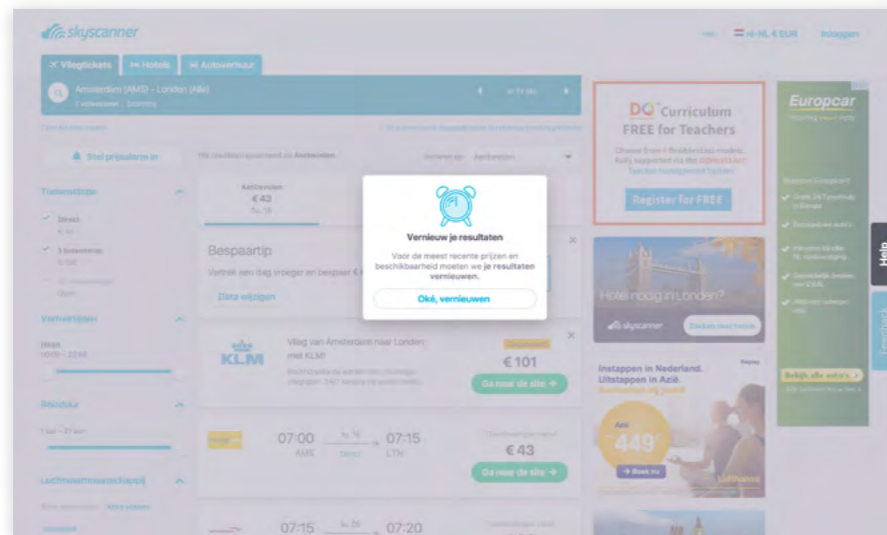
skyscanner

Help   nl-NL € EUR   Inloggen

Vliegtickets   Hotels   Autoverhuur

Amsterdam (AMS) - Londen (Alle)
1 volwassene | Economy

Stel prijsalarm in

196 resultaten gesorteerd op Aanbevolen

Sorteren op: Aanbevolen

Tussenstops

Direct
€ 43

1 tussenstop
€ 96

Vluchttijden

Heen
00:00 - 23:45

Reisduur

Luchtvaartmaatschappij

Aanbevolen
€ 43

Bespaartip
Vertrek een dag vroeger en bespaar €

Data wijzigen

KLM
Vlieg van Amsterdam naar Londen met KLM!

€ 101
Ga naar de site

07:00 AMS   Direct   07:15 LTN
€ 43
Ga naar de site

07:15   07:20

Vernieuw je resultaten

Voor de meest recente prijzen en beschikbaarheid moeten we je resultaten vernieuwen.

Oké, vernieuwen

DQ Curriculum
FREE for Teachers

Register for FREE

Hotel nodig in Londen?
skyscanner   Zoeken naar hotels

Instappen in Nederland.
Uitstappen in Azië.

449

Book nu

Lufthansa

Europcar

Help

Feedback